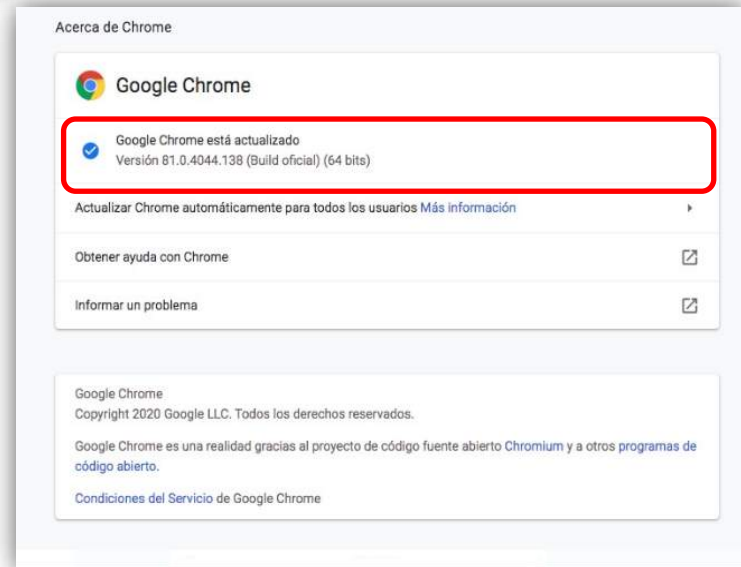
Acerca de Chrome

Google Chrome

Google Chrome está actualizado
Versión 81.0.4044.138 (Build oficial) (64 bits)

Actualizar Chrome automáticamente para todos los usuarios Más información

Obtener ayuda con Chrome

Informar un problema

Google Chrome
Copyright 2020 Google LLC. Todos los derechos reservados.

Google Chrome es una realidad gracias al proyecto de código fuente abierto Chromium y a otros programas de código abierto.

Condiciones del Servicio de Google Chrome